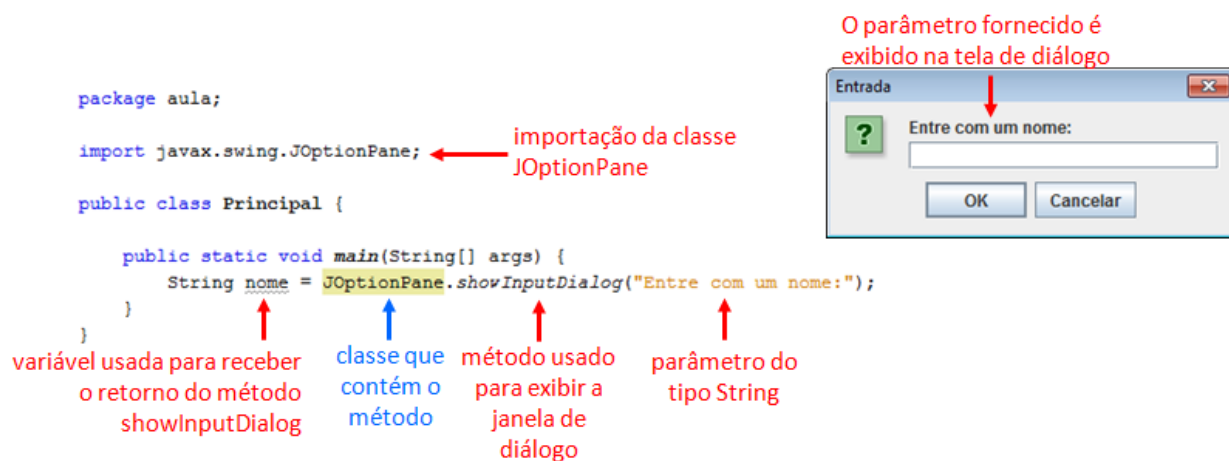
O parâmetro fornecido é exibido na tela de diálogo

Entrada

?

Entre com um nome:

OK

Cancelar

package aula;

import javax.swing.JOptionPane;

importação da classe JOptionPane

public class Principal {

public static void main(String[] args) {
String nome = JOptionPane.showInputDialog("Entre com um nome:");
}
}

variável usada para receber o retorno do método showInputDialog

classe que contém o método

método usado para exibir a janela de diálogo

parâmetro do tipo String